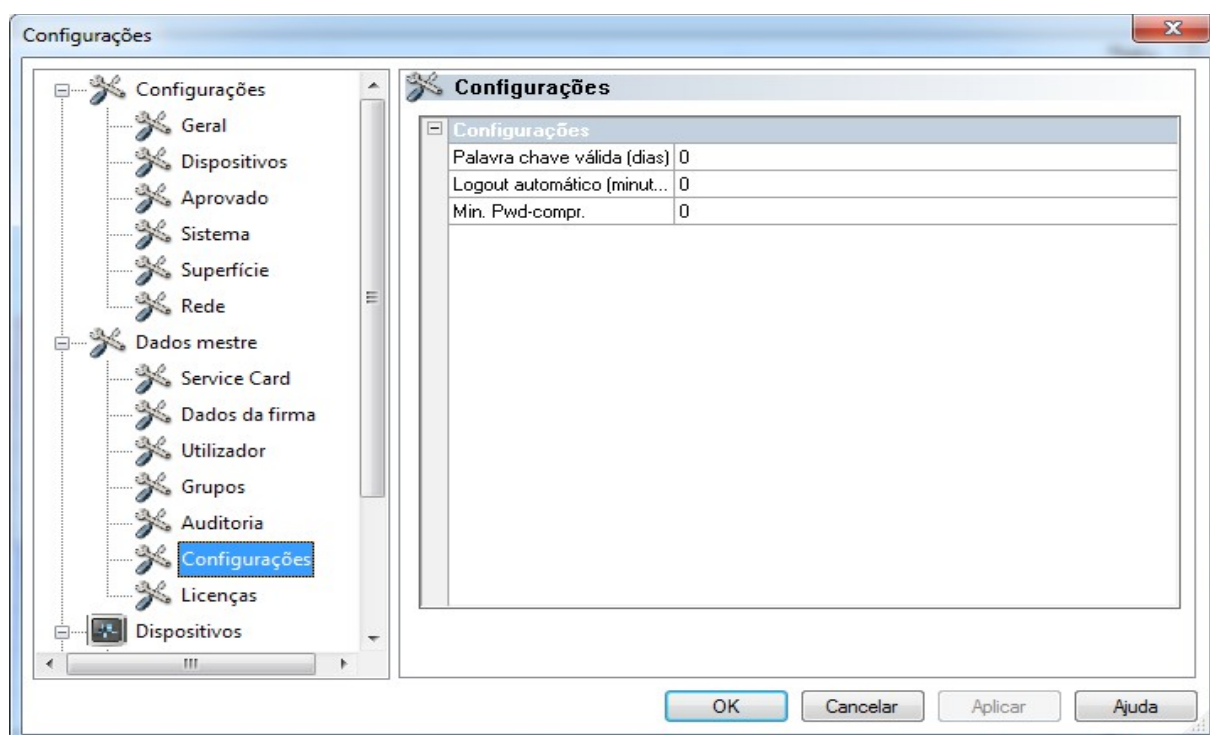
Configurações

Configurações
Geral
Dispositivos
Aprovado
Sistema
Superfície
Rede
Dados mestre
Service Card
Dados da firma
Utilizador
Grupos
Auditoria
Configurações
Licenças
Dispositivos

Configurações

| Configurações | |
|---|---|
| Palavra chave válida (dias) | 0 |
| Logout automático (minut... | 0 |
| Min. Pwd-compr. | 0 |

OK
Cancelar
Aplicar
Ajuda